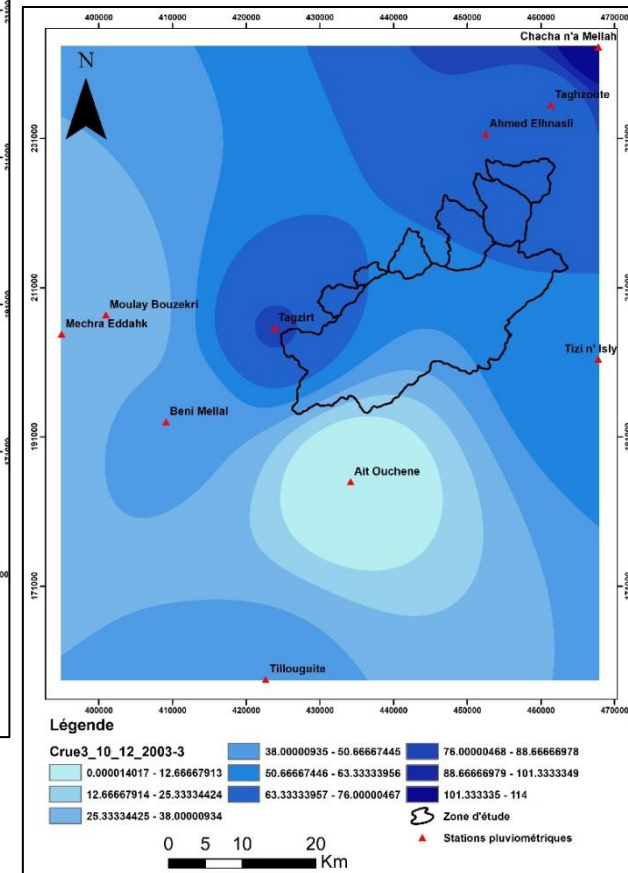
400000 410000 420000 430000 440000 450000 460000 470000

N

Chacha n'a Mellah
Taghzoute
Ahmed Elhnasli
Moulay Bouzekri
Mechra Eddahk
Tagzirt
Tizi n' Isly
Beni Mellal
Ait Ouchene
Tillouguite

231000
211000
191000
171000

400000 410000 420000 430000 440000 450000 460000 470000

Légende

Crue3_10_12_2003-3

| | | |
|---|---|---|
| 0.000014017 - 12.66667913 | 38.00000935 - 50.66667445 | 76.00000468 - 88.66666978 |
| 12.66667914 - 25.33334424 | 50.66667446 - 63.33333956 | 88.66666979 - 101.3333349 |
| 25.33334425 - 38.00000934 | 63.33333957 - 76.00000467 | 101.3333335 - 114 |

Zone d'étude
Stations pluviométriques

0 5 10 20 Km